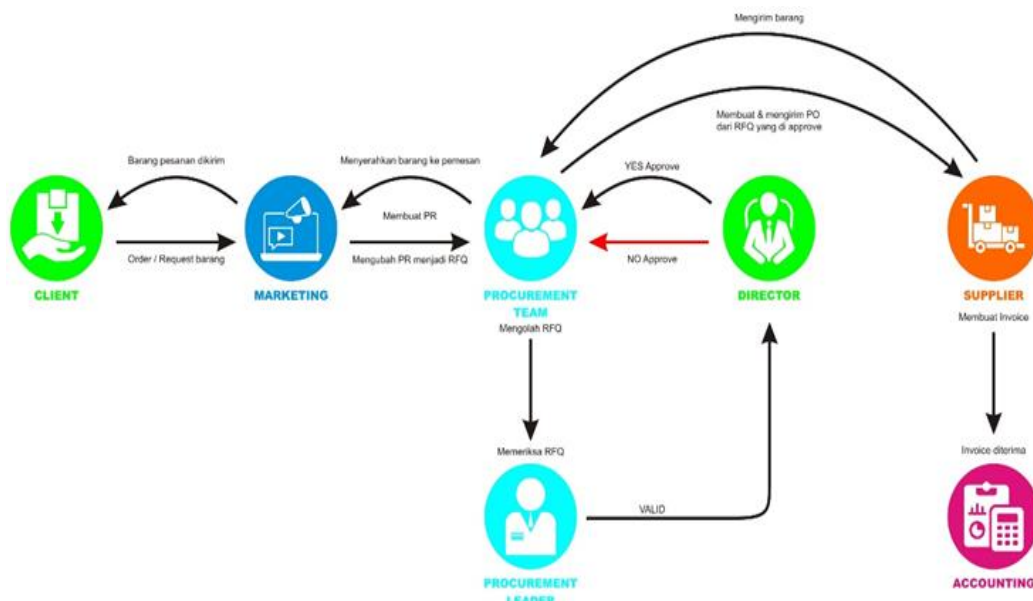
Mengirim barang

Membuat & mengirim PO dari RFQ yang di approve

Barang pesanan dikirim

Menyerahkan barang ke pemesan

YES Approve

Membuat PR

Order / Request barang

Mengubah PR menjadi RFQ

NO Approve

CLIENT

MARKETING

PROCUREMENT TEAM

DIRECTOR

SUPPLIER

Mengolah RFQ

Membuat Invoice

Memeriksa RFQ

Invoice diterima

VALID

PROCUREMENT LEADER

ACCOUNTING